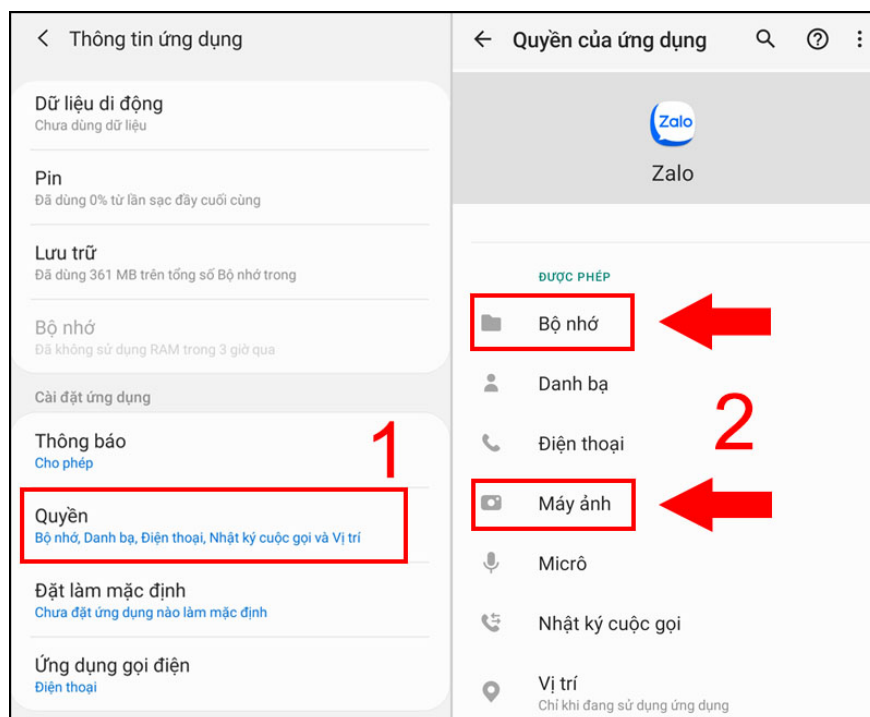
Thông tin ứng dụng

Dữ liệu di động
Chưa dùng dữ liệu

Pin
Đã dùng 0% từ lần sạc đầy cuối cùng

Lưu trữ
Đã dùng 361 MB trên tổng số Bộ nhớ trong

Bộ nhớ
Đã không sử dụng RAM trong 3 giờ qua

Cài đặt ứng dụng

Thông báo
Cho phép

1

Quyền
Bộ nhớ, Danh bạ, Điện thoại, Nhật ký cuộc gọi và Vị trí

Đặt làm mặc định
Chưa đặt ứng dụng nào làm mặc định

Ứng dụng gọi điện
Điện thoại

Quyền của ứng dụng

Zalo

Zalo

ĐƯỢC PHÉP

Bộ nhớ

Danh bạ

2

Điện thoại

Máy ảnh

Micrô

Nhật ký cuộc gọi

Vị trí
Chỉ khi đang sử dụng ứng dụng